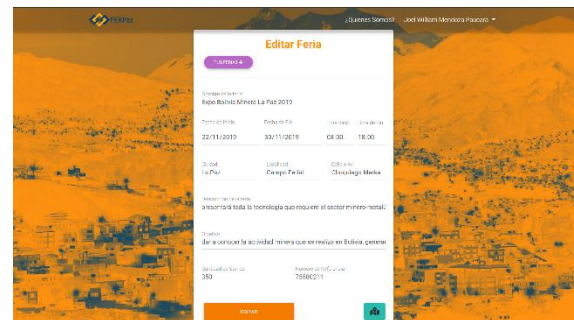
FERIAS

¿Quienes Somos?

Joel William Mendoza Paucara

Editar Feria

TU FERIA +

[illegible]
Expo Bolivia Minera La Paz 2019

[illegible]
22/11/2019

Fecha de Fin
30/11/2019

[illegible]
08:00

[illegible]
18:00

Ciudad
La Paz

Localidad
Campo Ferial

Calle o Av.
Chuquiago Marka

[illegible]
presentará toda la tecnologia que requiere el sector minero-metalú

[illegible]
dar a conocer la actividad minera que se realiza en Bolivia, generar

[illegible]
350

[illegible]
76560211

EDITAR